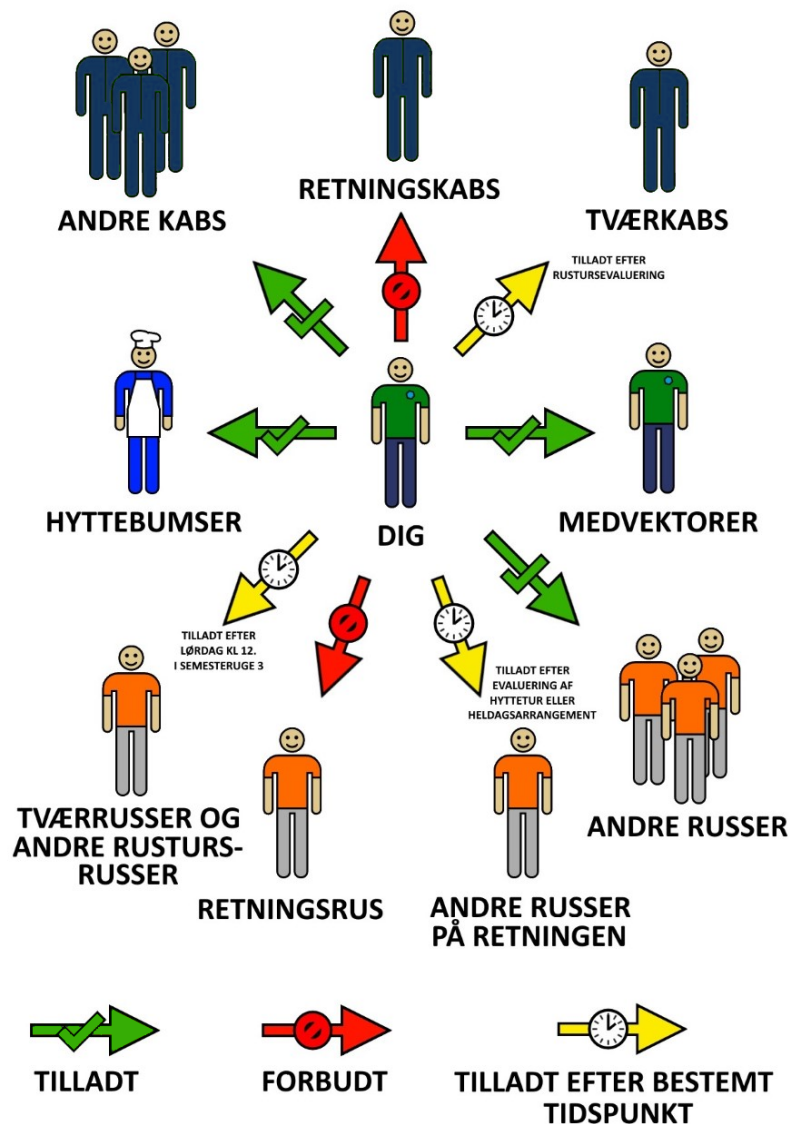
ANDRE KABS

RETNINGSKABS

TVÆRKABS

TILLADT EFTER RUSTURSEVALUERING

HYTTEBUMSER

DIG

MEDVEKTORER

TILLADT EFTER LØRDAG KL 12. I SEMESTERUGE 3

TILLADT EFTER EVALUERING AF HYTTETUR ELLER HELDAGSARRANGEMENT

TVÆRRUSSER OG ANDRE RUSTURS-RUSSER

RETNINGSRUS

ANDRE RUSSER PÅ RETNINGEN

ANDRE RUSSER

TILLADT

FORBUDT

TILLADT EFTER BESTEMT TIDSPUNKT